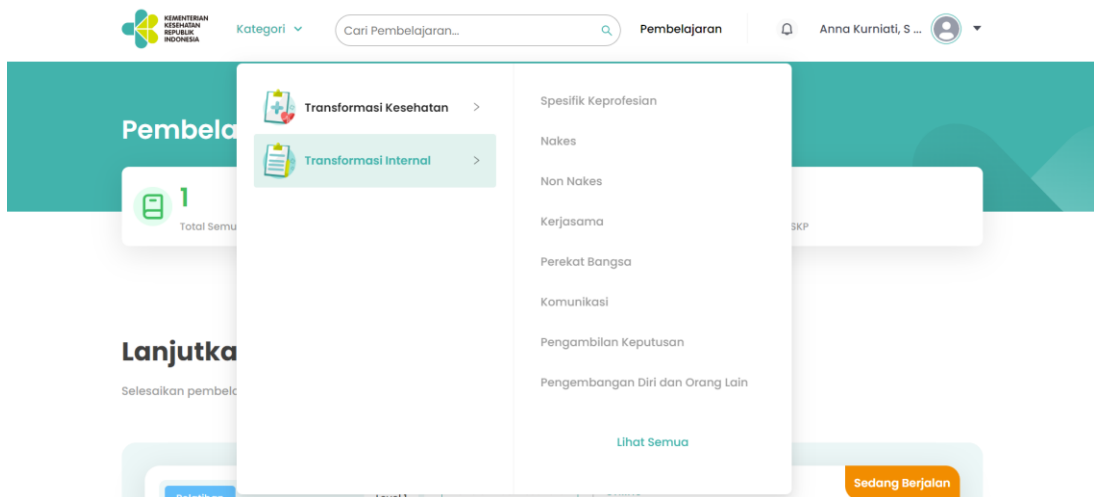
KEMENTERIAN KESEHATAN REPUBLIK INDONESIA

Kategori

Cari Pembelajaran...

Pembelajaran

Anna Kurniati, S ...

Transformasi Kesehatan

Transformasi Internal

Spesifik Keprofesian

Nakes

Non Nakes

Kerjasama

Perekat Bangsa

Komunikasi

Pengambilan Keputusan

Pengembangan Diri dan Orang Lain

Lihat Semua

Pembela

1

Total Semu

SKP

Lanjutka

Selesaikan pembela

Sedang Berjalan